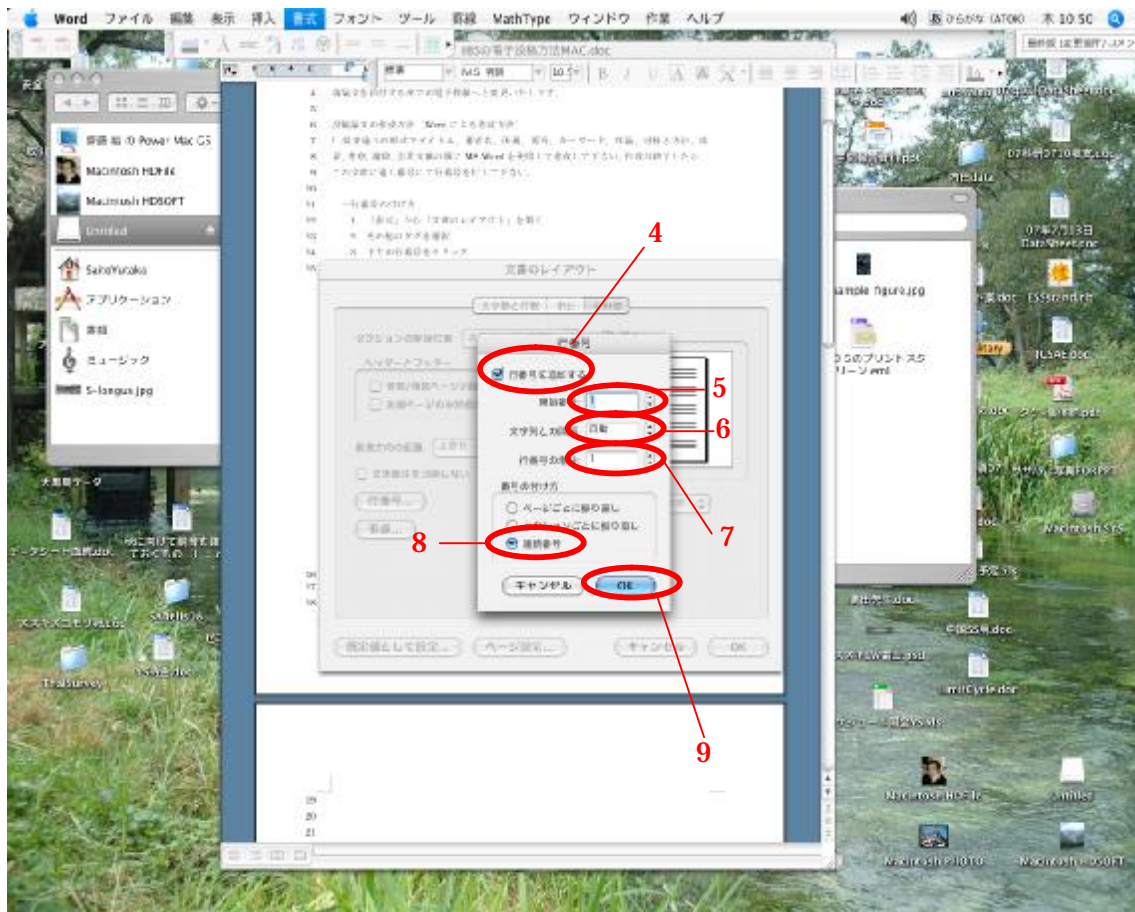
Word ファイル 編集 表示 挿入 書式 フォント ツール 罫線 MathType ウィンドウ 作業 ヘルプ

ひらがな ATOK 木 10:50

MAC.doc

標準 MS 明朝 10.5

Power Mac G5
Macintosh HDHK
Macintosh HDSOFT
Untitled
SaitoYutaka
アプリケーション
書類
ミュージック
S-langus.jpg

文書のレイアウト

行番号

4
行番号を追加する
5
開始番号 1
6
文字列との間隔 自動
行番号の間隔 1
7
番号の付け方
ページごとに振り直し
セクションごとに振り直し
8
連続番号
キャンセル
OK
9

キャンセル OK

ample figure.jpg

Macintosh HD-1
Untitled
Macintosh PHOTO
Macintosh HDSOFT

19
20
21